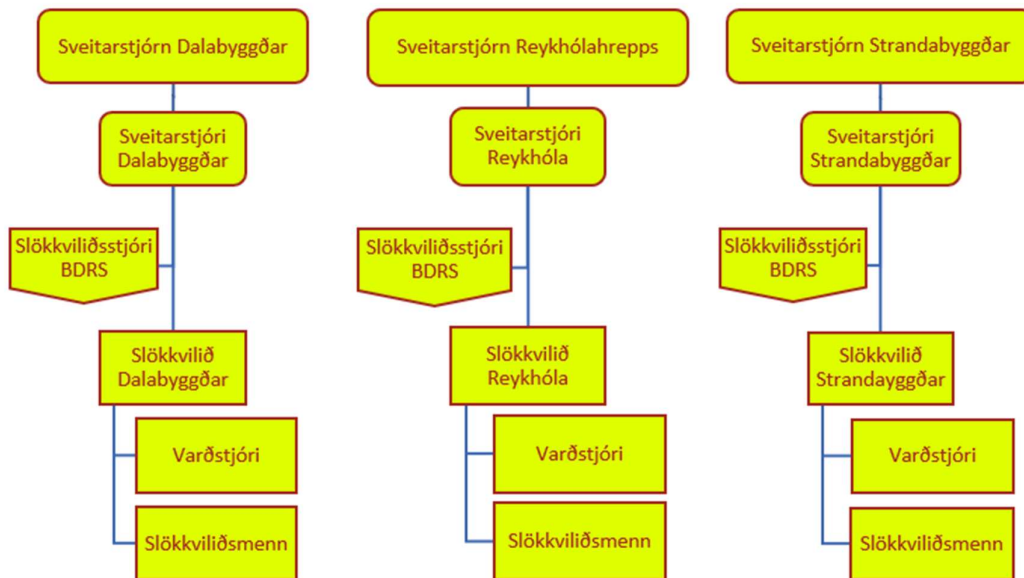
Sveitarstjórn Dalabyggðar

Sveitarstjóri Dalabyggðar

Slökkviliðsstjóri BDRS

Slökkvilið Dalabyggðar

Varðstjóri

Slökkviliðsmenn

Sveitarstjórn Reykhólahrepps

Sveitarstjóri Reykhóla

Slökkviliðsstjóri BDRS

Slökkvilið Reykhóla

Varðstjóri

Slökkviliðsmenn

Sveitarstjórn Strandabyggðar

Sveitarstjóri Strandabyggðar

Slökkviliðsstjóri BDRS

Slökkvilið Strandayggðar

Varðstjóri

Slökkviliðsmenn